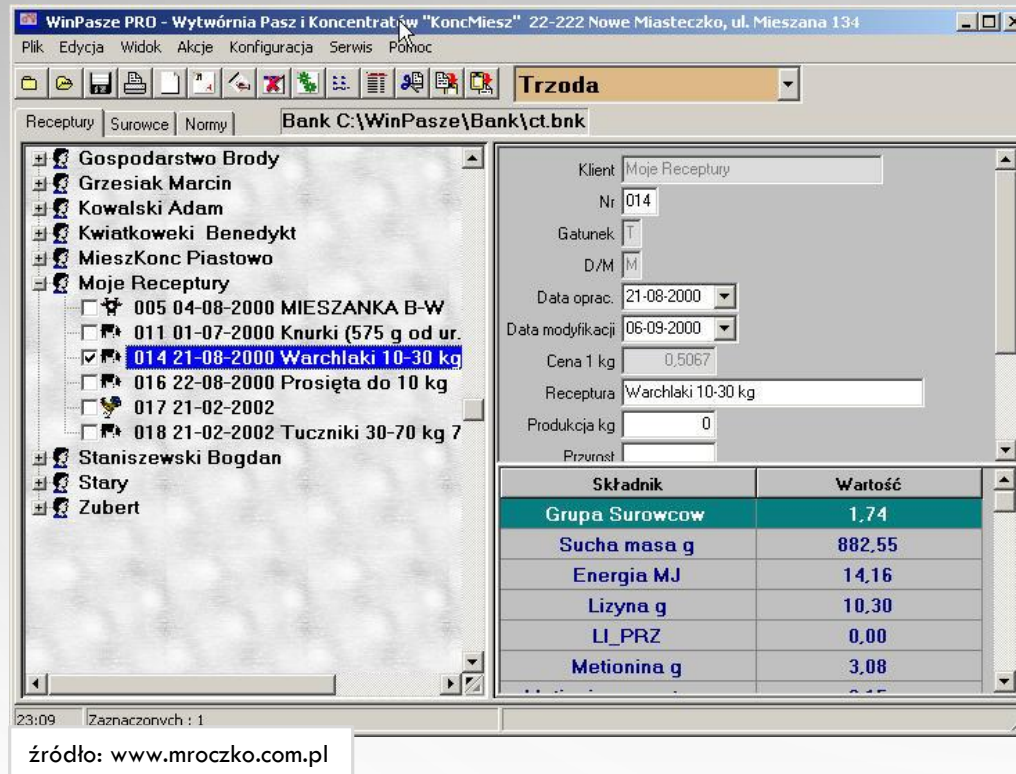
WinPasze PRO - Wytwórnia Pasz i Koncentratów "KoncMiesz" 22-222 Nowe Miasteczko, ul. Mieszana 134

Plik Edycja Widok Akcje Konfiguracja Serwis Pomoc

Trzoda

Receptury | Surowce | Normy

Bank C:\WinPasze\Bank\ct.bnk

Gospodarstwo Brody
Grzesiak Marcin
Kowalski Adam
Kwiatkoweki Benedykt
MieszKonc Piastowo
Moje Receptury
005 04-08-2000 MIESZANKA B-W
011 01-07-2000 Knurki (575 g od ur.
014 21-08-2000 Warchlaki 10-30 kg
016 22-08-2000 Prosięta do 10 kg
017 21-02-2002
018 21-02-2002 Tuczniki 30-70 kg 7
Staniszewski Bogdan
Stary
Zubert

Klient Moje Receptury
Nr 014
Gatunek T
D/M M
Data oprac. 21-08-2000
Data modyfikacji 06-09-2000
Cena 1 kg 0,5067
Receptura Warchlaki 10-30 kg
Produkcja kg 0
Przyrost

| Składnik | Wartość |
|---|---|
| Grupa Surowcow | 1,74 |
| Sucha masa g | 882,55 |
| Energia MJ | 14,16 |
| Lizyna g | 10,30 |
| LI_PRZ | 0,00 |
| Metionina g | 3,08 |
| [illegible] | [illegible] |

23:09 Zaznaczonych : 1

źródło: www.mroczko.com.pl